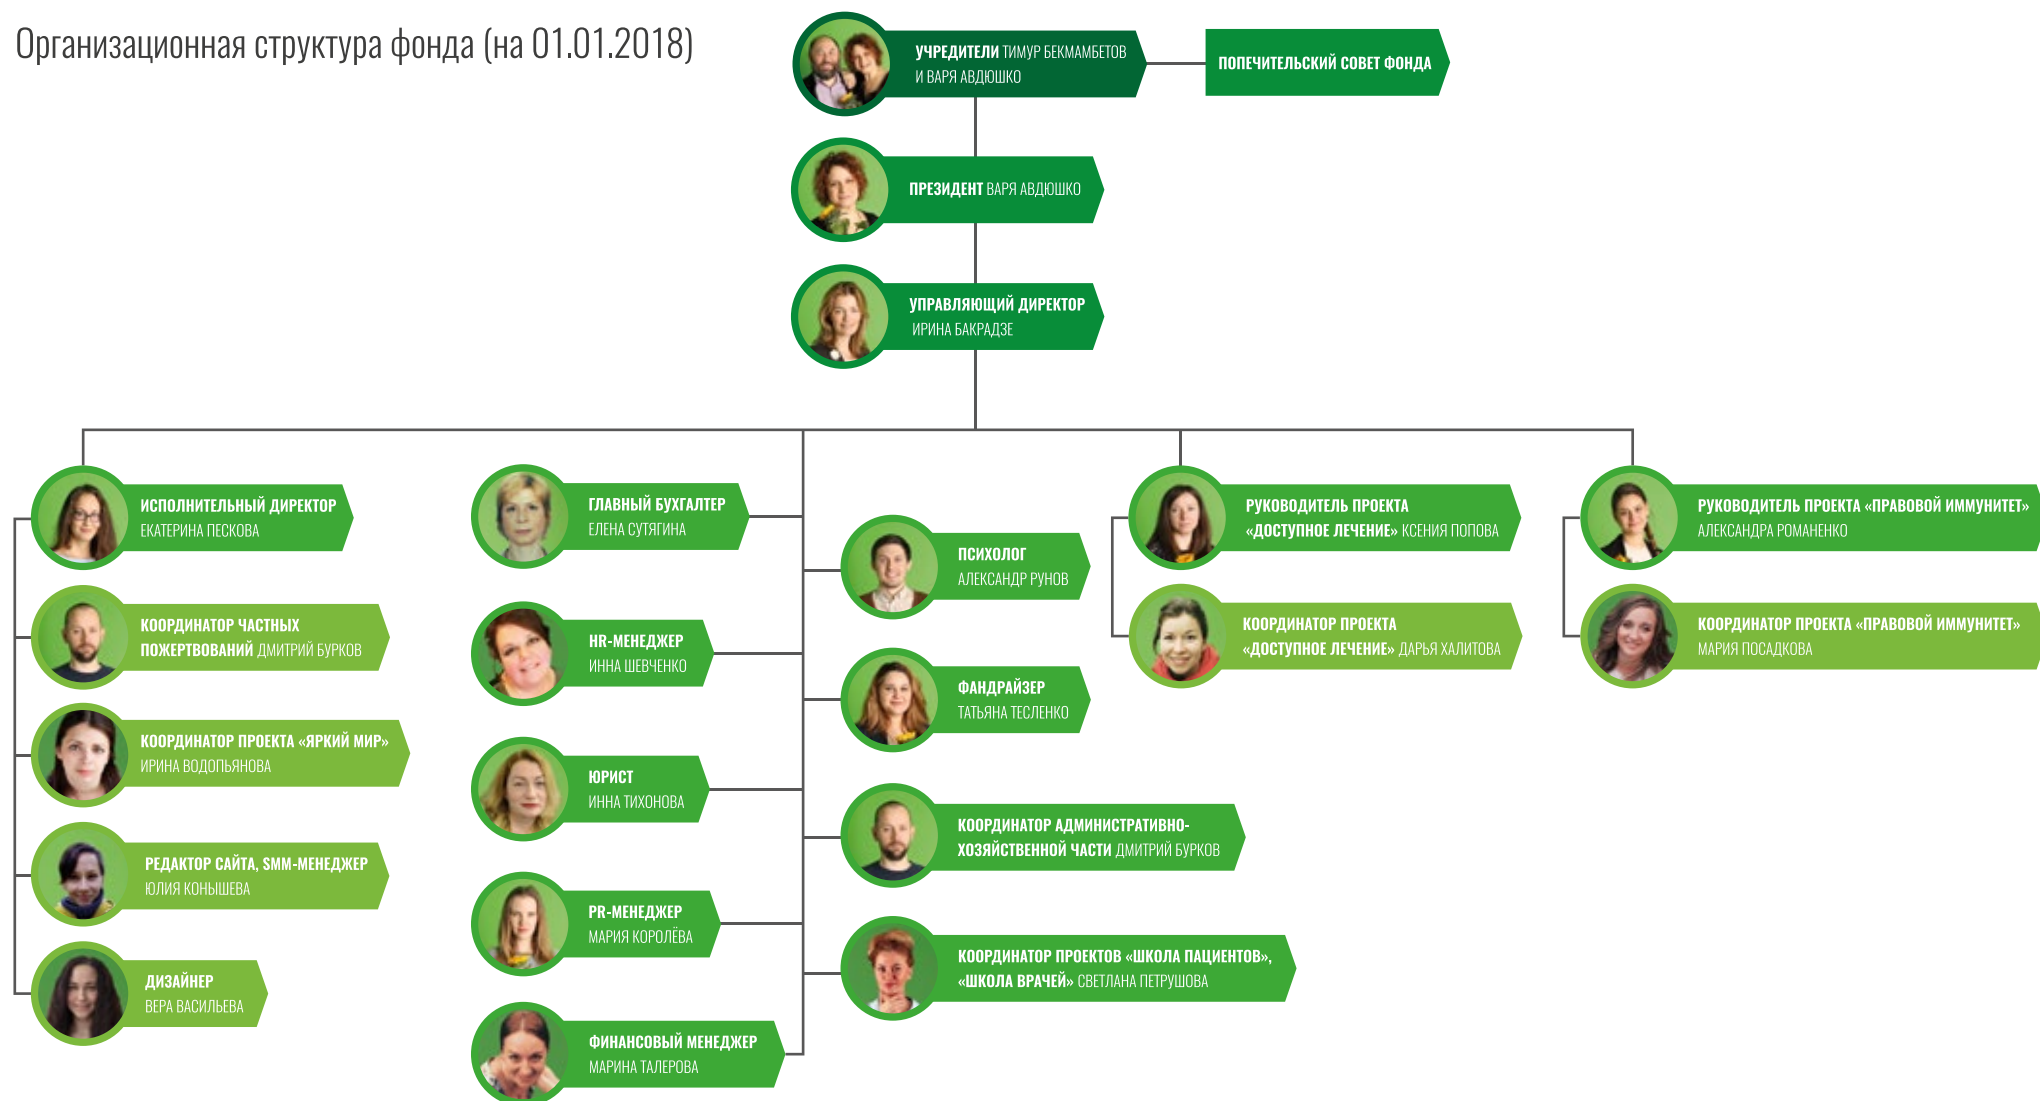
Организационная структура фонда (на 01.01.2018)

УЧРЕДИТЕЛИ ТИМУР БЕКМАМБЕТОВ И ВАРЯ АВДЮШКО

ПОПЕЧИТЕЛЬСКИЙ СОВЕТ ФОНДА

ПРЕЗИДЕНТ ВАРЯ АВДЮШКО

УПРАВЛЯЮЩИЙ ДИРЕКТОР ИРИНА БАКРАДЗЕ

ИСПОЛНИТЕЛЬНЫЙ ДИРЕКТОР ЕКАТЕРИНА ПЕСКОВА

КООРДИНАТОР ЧАСТНЫХ ПОЖЕРТВОВАНИЙ ДМИТРИЙ БУРКОВ

КООРДИНАТОР ПРОЕКТА «ЯРКИЙ МИР» ИРИНА ВОДОПЬЯНОВА

РЕДАКТОР САЙТА, SMM-МЕНЕДЖЕР ЮЛИЯ КОНЫШЕВА

ДИЗАЙНЕР ВЕРА ВАСИЛЬЕВА

ГЛАВНЫЙ БУХГАЛТЕР ЕЛЕНА СУТЯГИНА

HR-МЕНЕДЖЕР ИННА ШЕВЧЕНКО

ЮРИСТ ИННА ТИХОНОВА

PR-МЕНЕДЖЕР МАРИЯ КОРОЛЁВА

ФИНАНСОВЫЙ МЕНЕДЖЕР МАРИНА ТАЛЕРОВА

ПСИХОЛОГ АЛЕКСАНДР РУНОВ

ФАНДРАЙЗЕР ТАТЬЯНА ТЕСЛЕНКО

КООРДИНАТОР АДМИНИСТРАТИВНО-ХОЗЯЙСТВЕННОЙ ЧАСТИ ДМИТРИЙ БУРКОВ

КООРДИНАТОР ПРОЕКТОВ «ШКОЛА ПАЦИЕНТОВ», «ШКОЛА ВРАЧЕЙ» СВЕТЛАНА ПЕТРУШОВА

РУКОВОДИТЕЛЬ ПРОЕКТА «ДОСТУПНОЕ ЛЕЧЕНИЕ» КСЕНИЯ ПОПОВА

КООРДИНАТОР ПРОЕКТА «ДОСТУПНОЕ ЛЕЧЕНИЕ» ДАРЬЯ ХАЛИТОВА

РУКОВОДИТЕЛЬ ПРОЕКТА «ПРАВОВОЙ ИММУНИТЕТ» АЛЕКСАНДРА РОМАНЕНКО

КООРДИНАТОР ПРОЕКТА «ПРАВОВОЙ ИММУНИТЕТ» МАРИЯ ПОСАДКОВА